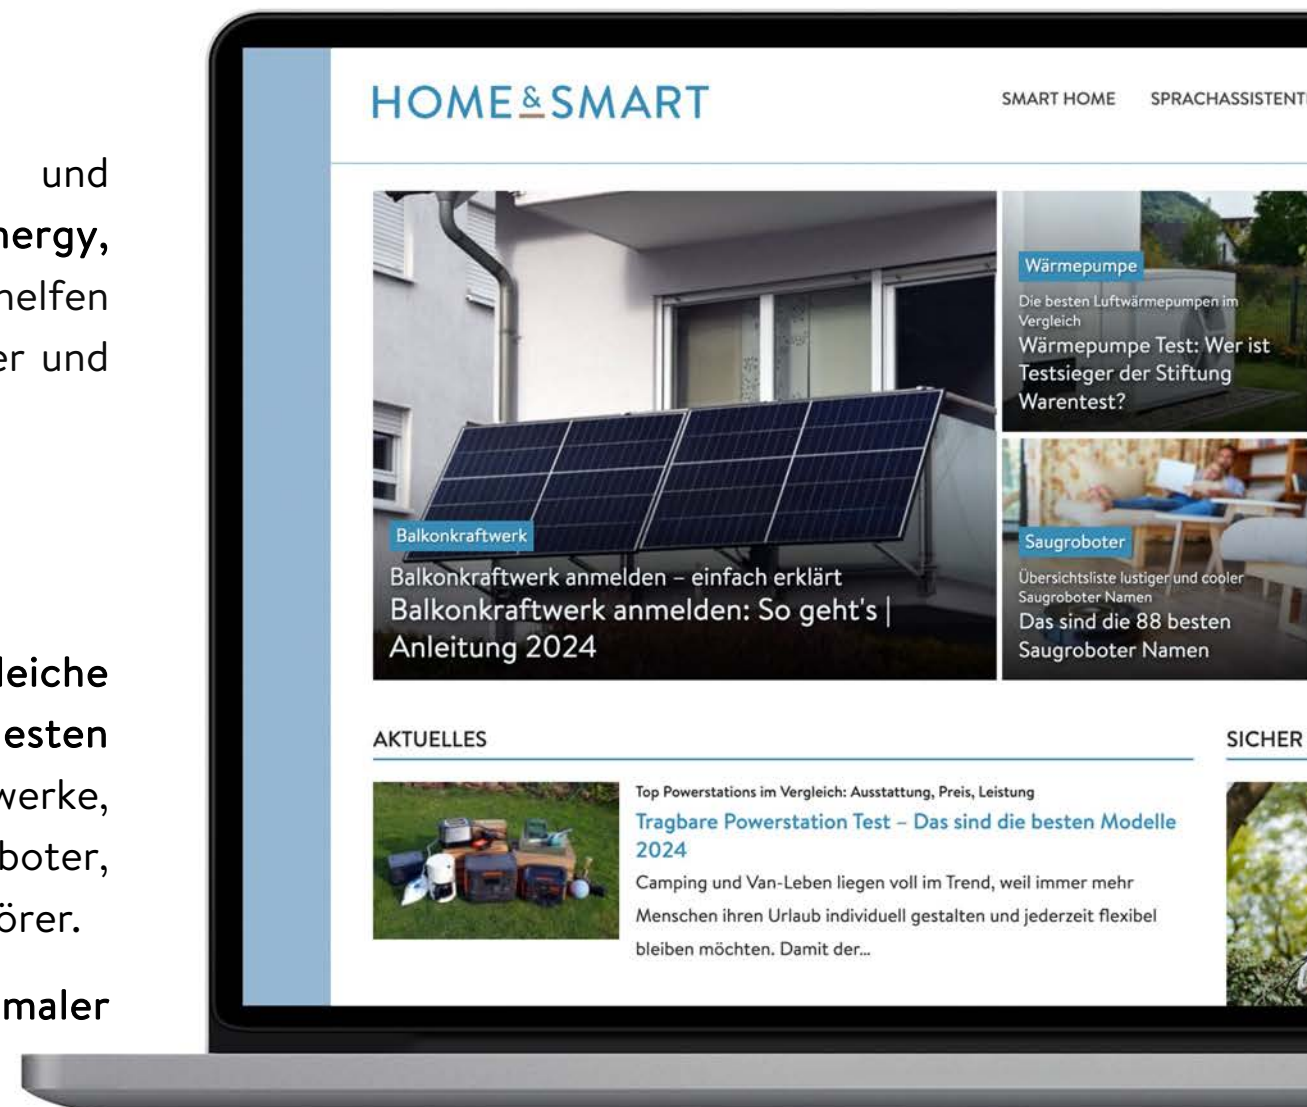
und
nergy,
helfen
er und

leiche
esten
werke,
boter,
örer.
maler

HOME&SMART

SMART HOME SPRACHASSISTENT

Balkonkraftwerk
Balkonkraftwerk anmelden – einfach erklärt
Balkonkraftwerk anmelden: So geht's | Anleitung 2024

Wärmepumpe
Die besten Luftwärmepumpen im Vergleich
Wärmepumpe Test: Wer ist Testsieger der Stiftung Warentest?

Saugroboter
Übersichtsliste lustiger und cooler Saugroboter Namen
Das sind die 88 besten Saugroboter Namen

AKTUELLES

Top Powerstations im Vergleich: Ausstattung, Preis, Leistung
Tragbare Powerstation Test – Das sind die besten Modelle 2024
Camping und Van-Leben liegen voll im Trend, weil immer mehr Menschen ihren Urlaub individuell gestalten und jederzeit flexibel bleiben möchten. Damit der...

SICHER